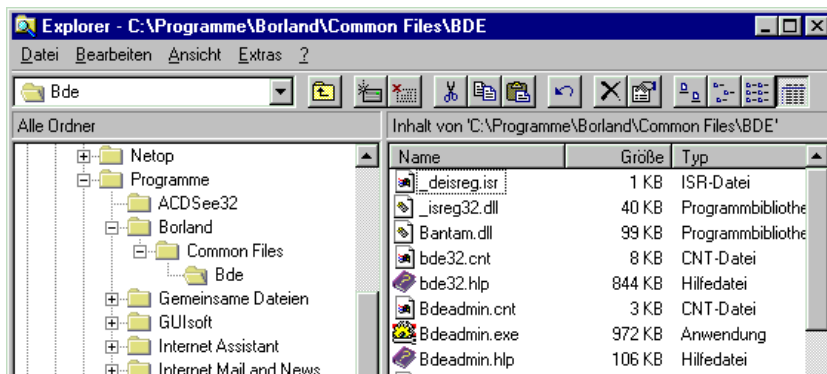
Explorer - C:\Programme\Borland\Common Files\BDE

Datei Bearbeiten Ansicht Extras ?

Bde

Alle Ordner

Inhalt von 'C:\Programme\Borland\Common Files\BDE'

Netop
Programme
ACDSee32
Borland
Common Files
Bde
Gemeinsame Dateien
GUIsoft
Internet Assistant
Internet Mail and News

| Name | Größe | Typ |
|---|---|---|
| _deisreg.isr | 1 KB | ISR-Datei |
| _isreg32.dll | 40 KB | Programmbibliothe |
| Bantam.dll | 99 KB | Programmbibliothe |
| bde32.cnt | 8 KB | CNT-Datei |
| bde32.hlp | 844 KB | Hilfedatei |
| Bdeadmin.cnt | 3 KB | CNT-Datei |
| Bdeadmin.exe | 972 KB | Anwendung |
| Bdeadmin.hlp | 106 KB | Hilfedatei |